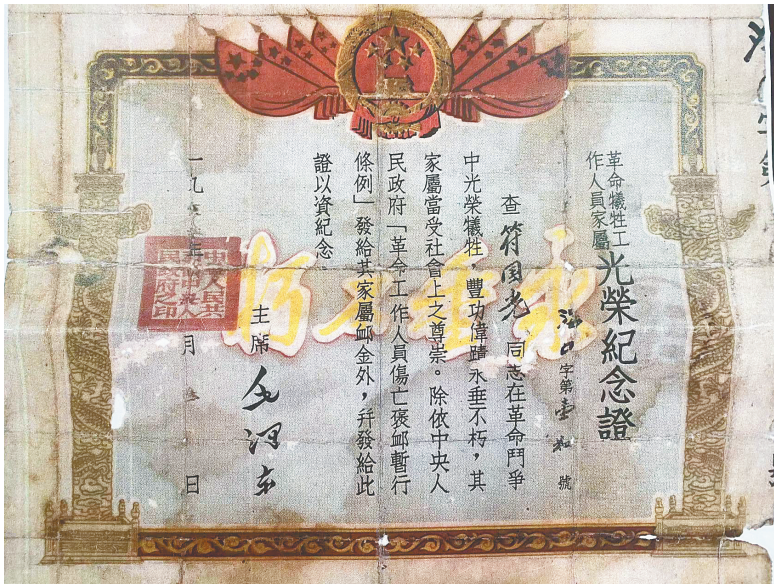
革命犧牲工作人員家屬光榮紀念證

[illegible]字第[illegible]號

查 符国光 同志在革命鬥爭中光榮犧牲，豐功偉蹟永垂不朽，其家屬當受社會上之尊崇。除依中央人民政府「革命工作人員傷亡褒䘏暫行條例」發給其家屬䘏金外，并發給此證以資紀念。

主席 毛泽东

一九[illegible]年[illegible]月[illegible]日

中央人民政府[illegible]

永垂不朽